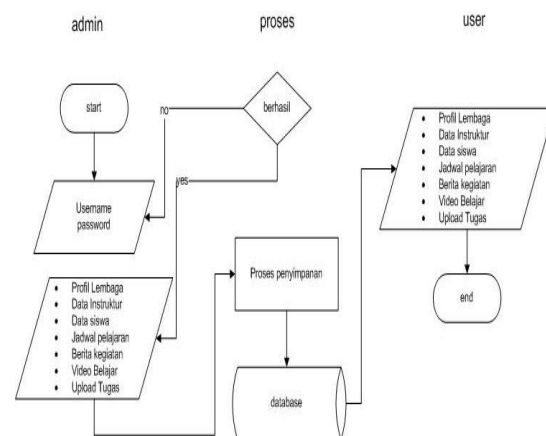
admin

proses

user

start

no

berhasil

yes

Username
password

- Profil Lembaga
- Data Instruktur
- Data siswa
- Jadwal pelajaran
- Berita kegiatan
- Video Belajar
- Upload Tugas

Proses penyimpanan

database

- Profil Lembaga
- Data Instruktur
- Data siswa
- Jadwal pelajaran
- Berita kegiatan
- Video Belajar
- Upload Tugas

end